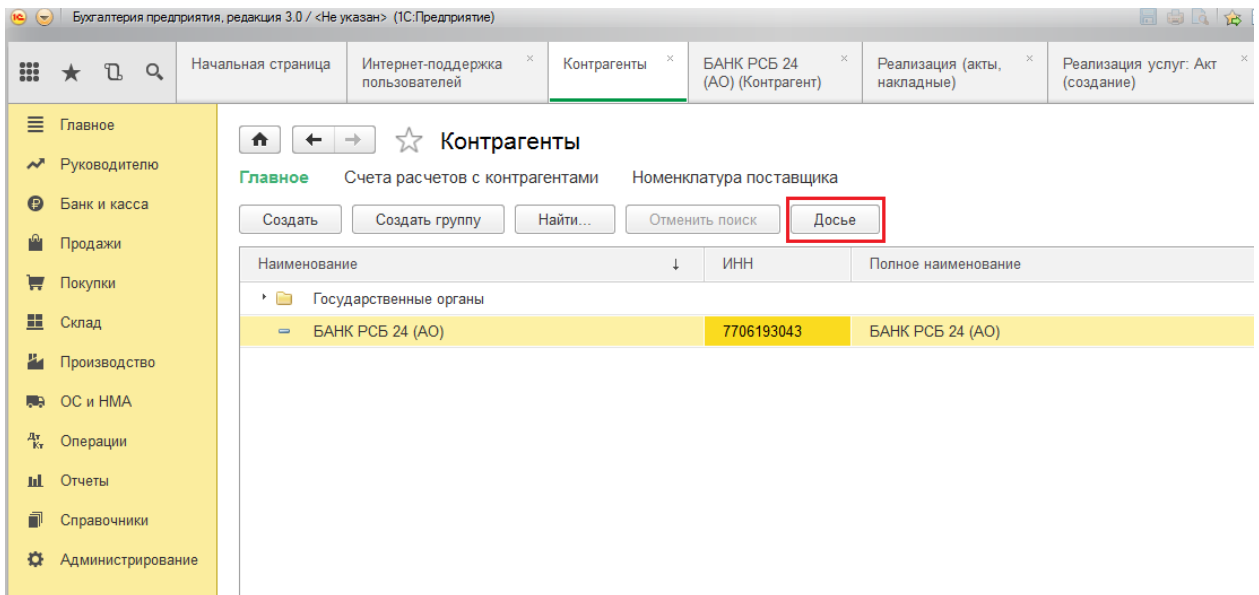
Бухгалтерия предприятия, редакция 3.0 / <Не указан> (1С:Предприятие)

Начальная страница
Интернет-поддержка пользователей ×
Контрагенты ×
БАНК РСБ 24 (АО) (Контрагент) ×
Реализация (акты, накладные) ×
Реализация услуг: Акт (создание) ×

Главное
Руководителю
Банк и касса
Продажи
Покупки
Склад
Производство
ОС и НМА
Операции
Отчеты
Справочники
Администрирование

Контрагенты

Главное Счета расчетов с контрагентами Номенклатура поставщика

Создать Создать группу Найти... Отменить поиск Досье

| Наименование ↓ | ИНН | Полное наименование |
|---|---|---|
| Государственные органы | | |
| БАНК РСБ 24 (АО) | 7706193043 | БАНК РСБ 24 (АО) |